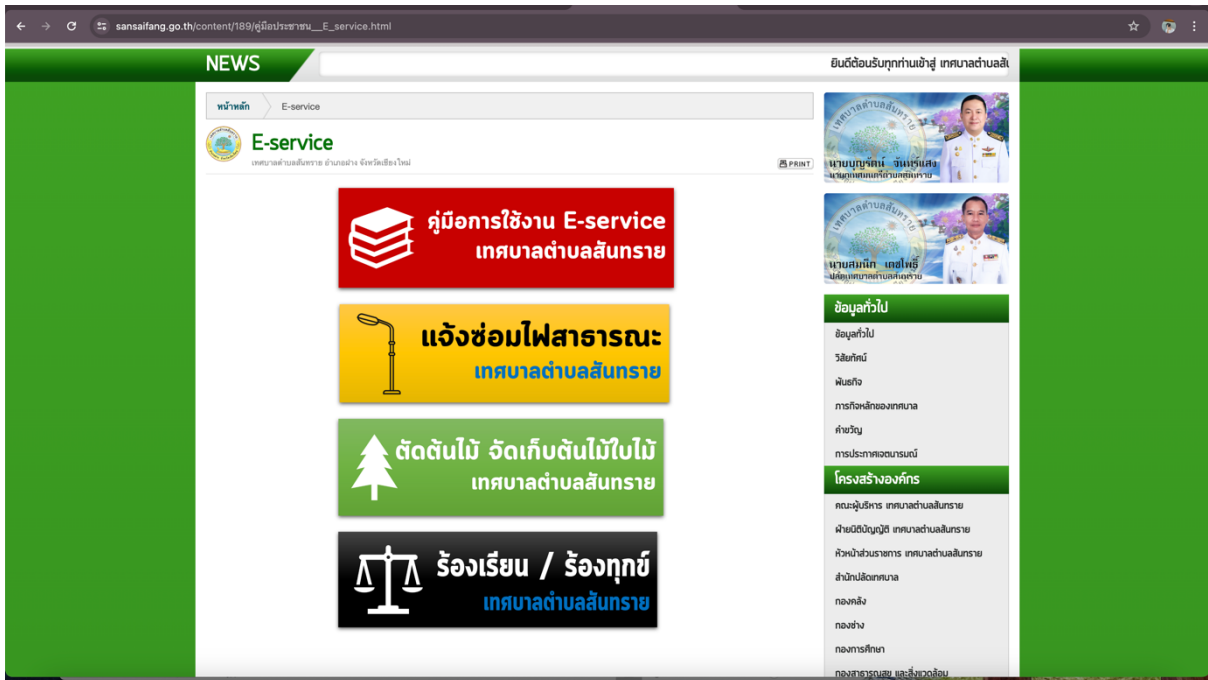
sansaifang.go.th/content/189/คู่มือประชาชน__E_service.html

NEWS

ยินดีต้อนรับทุกท่านเข้าสู่ เทศบาลตำบลสั

หน้าหลัก E-service

E-service
เทศบาลตำบลสันทราย อำเภอฝาง จังหวัดเชียงใหม่

PRINT

คู่มือการใช้งาน E-service
เทศบาลตำบลสันทราย

แจ้งซ่อมไฟสาธารณะ
เทศบาลตำบลสันทราย

ตัดต้นไม้ จัดเก็บต้นไม้ใบไม้
เทศบาลตำบลสันทราย

ร้องเรียน / ร้องทุกข์
เทศบาลตำบลสันทราย

เทศบาลตำบลสันทราย
นายบุญรัตน์ จันทร์แสง
นายกเทศมนตรีตำบลสันทราย

เทศบาลตำบลสันทราย
นายสมนึก เดชไพรี
ปลัดเทศบาลตำบลสันทราย

ข้อมูลทั่วไป
ข้อมูลทั่วไป
วิสัยทัศน์
พันธกิจ
ภารกิจหลักของเทศบาล
คำขวัญ
การประกาศเจตนารมณ์

โครงสร้างองค์กร
คณะผู้บริหาร เทศบาลตำบลสันทราย
ฝ่ายนิติบัญญัติ เทศบาลตำบลสันทราย
หัวหน้าส่วนราชการ เทศบาลตำบลสันทราย
สำนักปลัดเทศบาล
กองคลัง
กองช่าง
กองการศึกษา
กองสาธารณสุข และสิ่งแวดล้อม